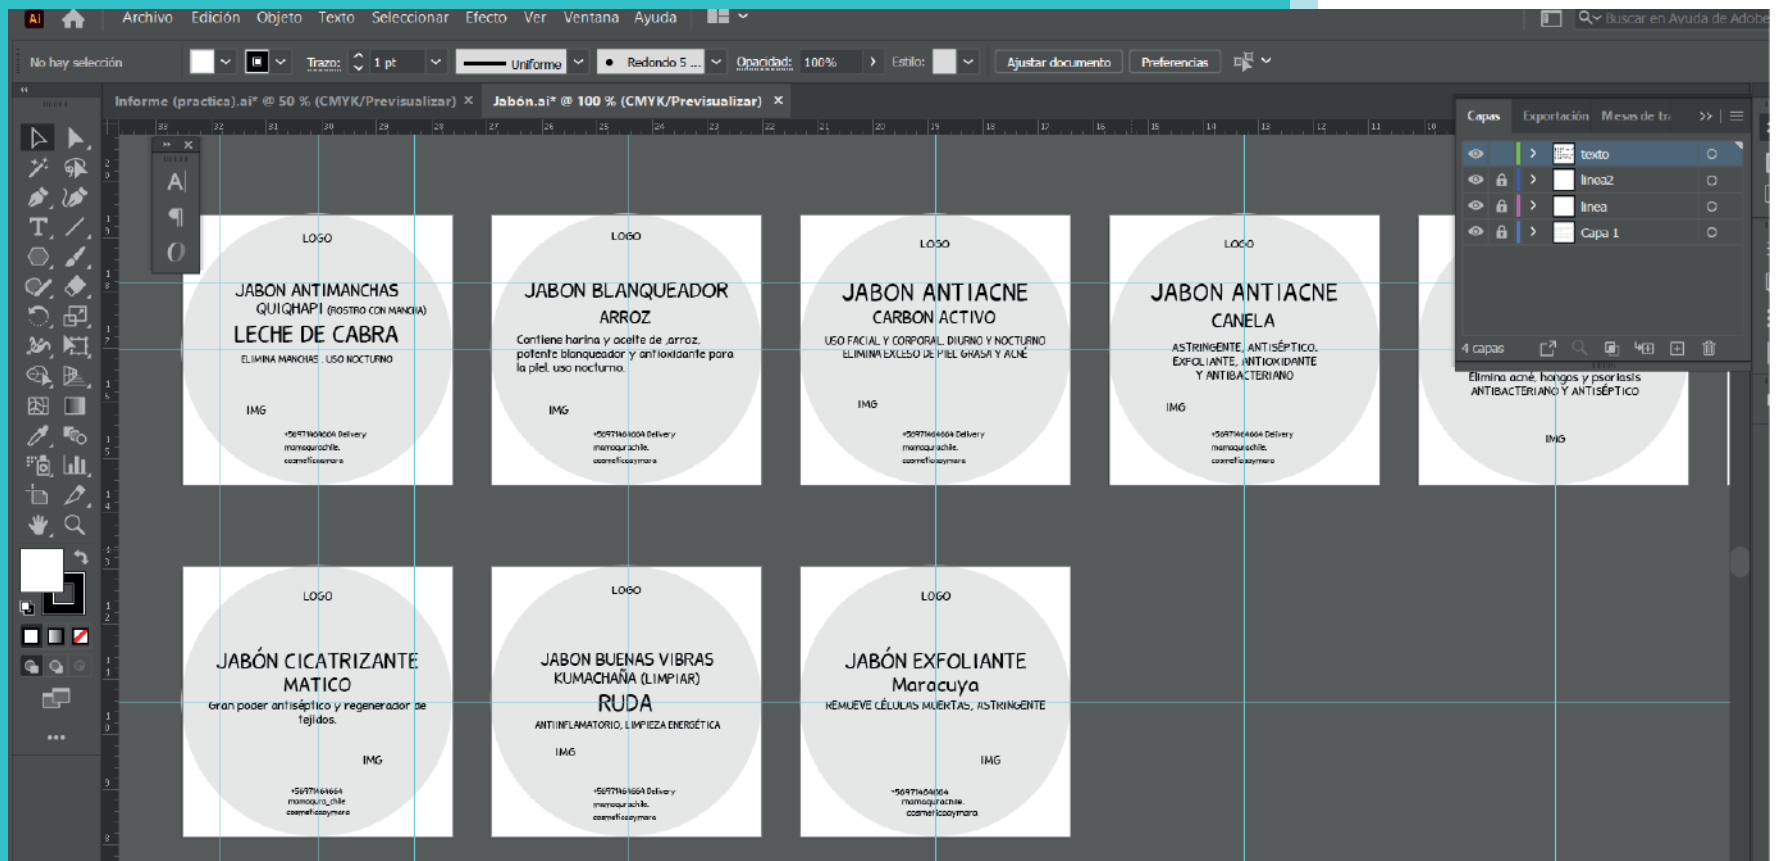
Ai Archivo Edición Objeto Texto Seleccionar Efecto Ver Ventana Ayuda

Buscar en Ayuda de Adobe

No hay selección Trazo: 1 pt Uniforme Redondo 5 ... Opacidad: 100% Estilo: Ajustar documento Preferencias

Informe (practica).ai* @ 50 % (CMYK/Previsualizar) × Jabón.ai* @ 100 % (CMYK/Previsualizar) ×

Capas Exportación Mesas de tr

texto
linea2
linea
Capa 1

4 capas

LOGO
JABON ANTIMANCHAS
QUIQHAPI (ROSTRO CON MANCHA)
LECHE DE CABRA
ELIMINA MANCHAS . USO NOCTURNO
IMG
+56971464664 Delivery
mamaqurachile.
cosmeticosaymara

LOGO
JABON BLANQUEADOR
ARROZ
Contiene harina y aceite de arroz, potente blanqueador y antioxidante para la piel. uso nocturno.
IMG
+56971464664 Delivery
mamaqurachile.
cosmeticosaymara

LOGO
JABON ANTIACNE
CARBON ACTIVO
USO FACIAL Y CORPORAL. DIURNO Y NOCTURNO
ELIMINA EXCESO DE PIEL GRASA Y ACNÉ
IMG
+56971464664 Delivery
mamaqurachile.
cosmeticosaymara

LOGO
JABON ANTIACNE
CANELA
ASTRINGENTE, ANTISÉPTICO, EXFOLIANTE, ANTIOXIDANTE Y ANTIBACTERIANO
IMG
+56971464664 Delivery
mamaqurachile.
cosmeticosaymara

Elimina acné, hongos y psoriasis
ANTIBACTERIANO Y ANTISÉPTICO
IMG

LOGO
JABÓN CICATRIZANTE
MATICO
Gran poder antiséptico y regenerador de tejidos.
IMG
+56971464664
mamaqura_chile
cosmeticosaymara

LOGO
JABON BUENAS VIBRAS
KUMACHAÑA (LIMPIAR)
RUDA
ANTIINFLAMATORIO, LIMPIEZA ENERGÉTICA
IMG
+56971464664 Delivery
mamaqurachile.
cosmeticosaymara

LOGO
JABÓN EXFOLIANTE
Maracuya
REMUEVE CÉLULAS MUERTAS, ASTRINGENTE
IMG
+56971464664
mamaqurachile.
cosmeticosaymara